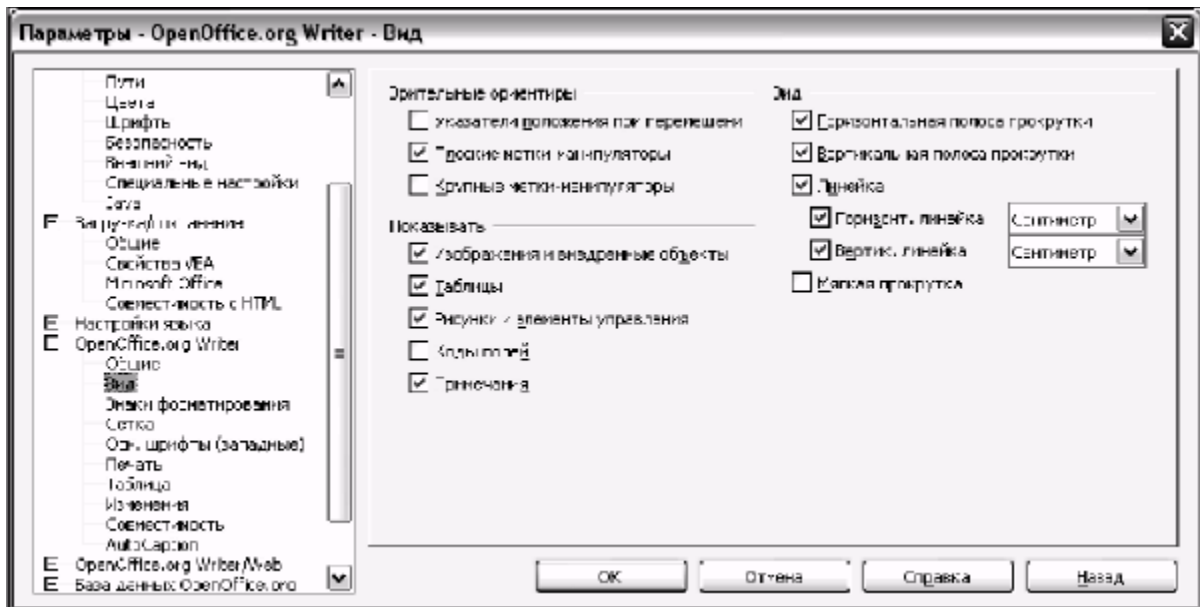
Параметры - OpenOffice.org Writer - Вид

Пути
Цвета
Шрифты
Безопасность
Внешний вид
Специальные настройки
Java
Загрузка/сохранение
Общие
Свойства VBA
Microsoft Office
Совместимость с HTML
Настройки языка
OpenOffice.org Writer
Общие
Вид
Знаки форматирования
Сетка
Осн. шрифты (западные)
Печать
Таблица
Изменения
Совместимость
AutoCaption
OpenOffice.org Writer/Web
База данных OpenOffice.org

Зрительные ориентиры
Указатели положения при перемещении
Плоские метки манипуляторы
Крупные метки-манипуляторы

Показывать
Изображения и внедренные объекты
Таблицы
Рисунки и элементы управления
Коды полей
Примечания

Вид
Горизонтальная полоса прокрутки
Вертикальная полоса прокрутки
Линейка
Горизонт. линейка
Сантиметр
Вертик. линейка
Сантиметр
Мягкая прокрутка

OK
Отмена
Справка
Назад